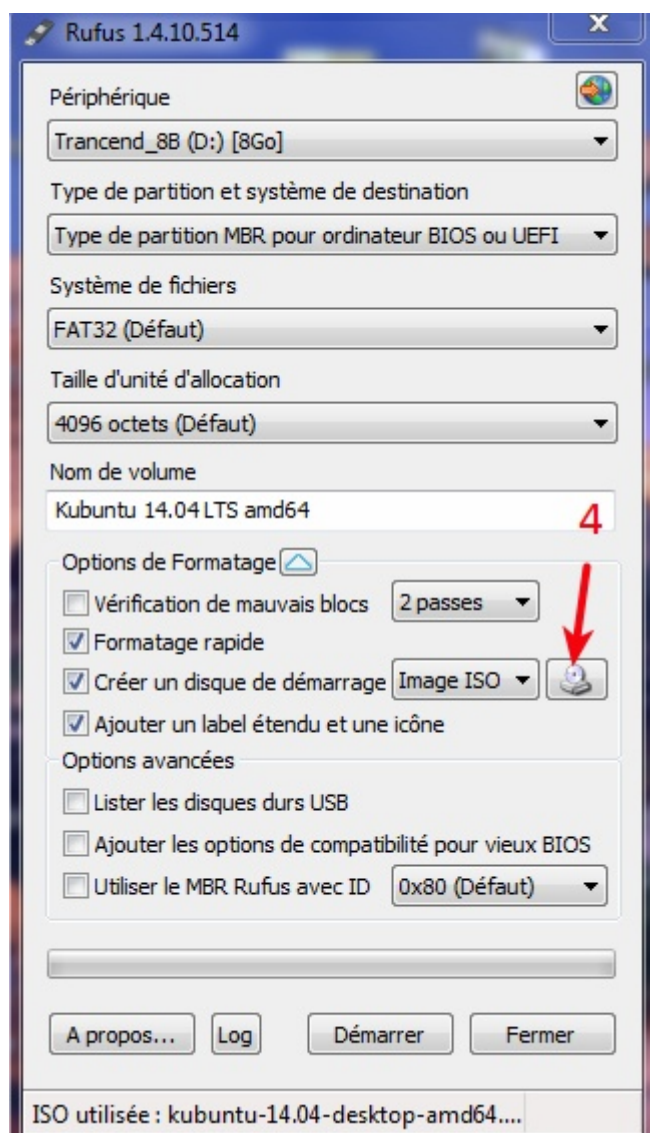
Rufus 1.4.10.514

Périphérique

Trancend_8B (D:) [8Go]

Type de partition et système de destination

Type de partition MBR pour ordinateur BIOS ou UEFI

Système de fichiers

FAT32 (Défaut)

Taille d'unité d'allocation

4096 octets (Défaut)

Nom de volume

Kubuntu 14.04 LTS amd64

4

Options de Formatage

Vérification de mauvais blocs 2 passes

Formatage rapide

Créer un disque de démarrage Image ISO

Ajouter un label étendu et une icône

Options avancées

Lister les disques durs USB

Ajouter les options de compatibilité pour vieux BIOS

Utiliser le MBR Rufus avec ID 0x80 (Défaut)

A propos... Log Démarrer Fermer

ISO utilisée : kubuntu-14.04-desktop-amd64....